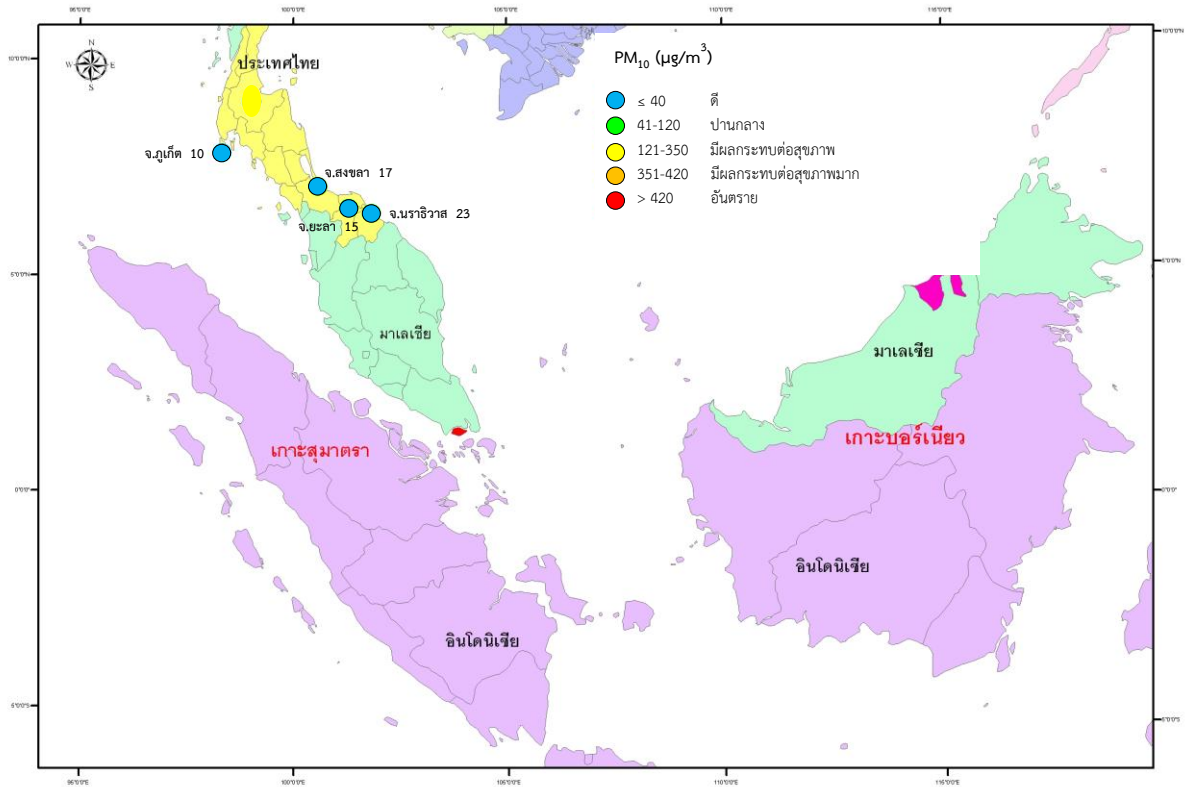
95°0'E
100°0'E
105°0'E
110°0'E
115°0'E

10°0'N
10°0'N
5°0'N
5°0'N
0°0'0"
0°0'0"
5°0'S
5°0'S

95°0'E
100°0'E
105°0'E
110°0'E
115°0'E

N
W
E
S

$PM_{10}$ ($\mu g/m^3$)
≤ 40 ดี
41-120 ปานกลาง
121-350 มีผลกระทบต่อสุขภาพ
351-420 มีผลกระทบต่อสุขภาพมาก
> 420 อันตราย

ประเทศไทย
จ.ภูเก็ต 10
จ.สงขลา 17
จ.นราธิวาส 23
จ.ยะลา 15
มาเลเซีย
มาเลเซีย
เกาะสุมาตรา
เกาะบอร์เนียว
อินโดนิเซีย
อินโดนิเซีย